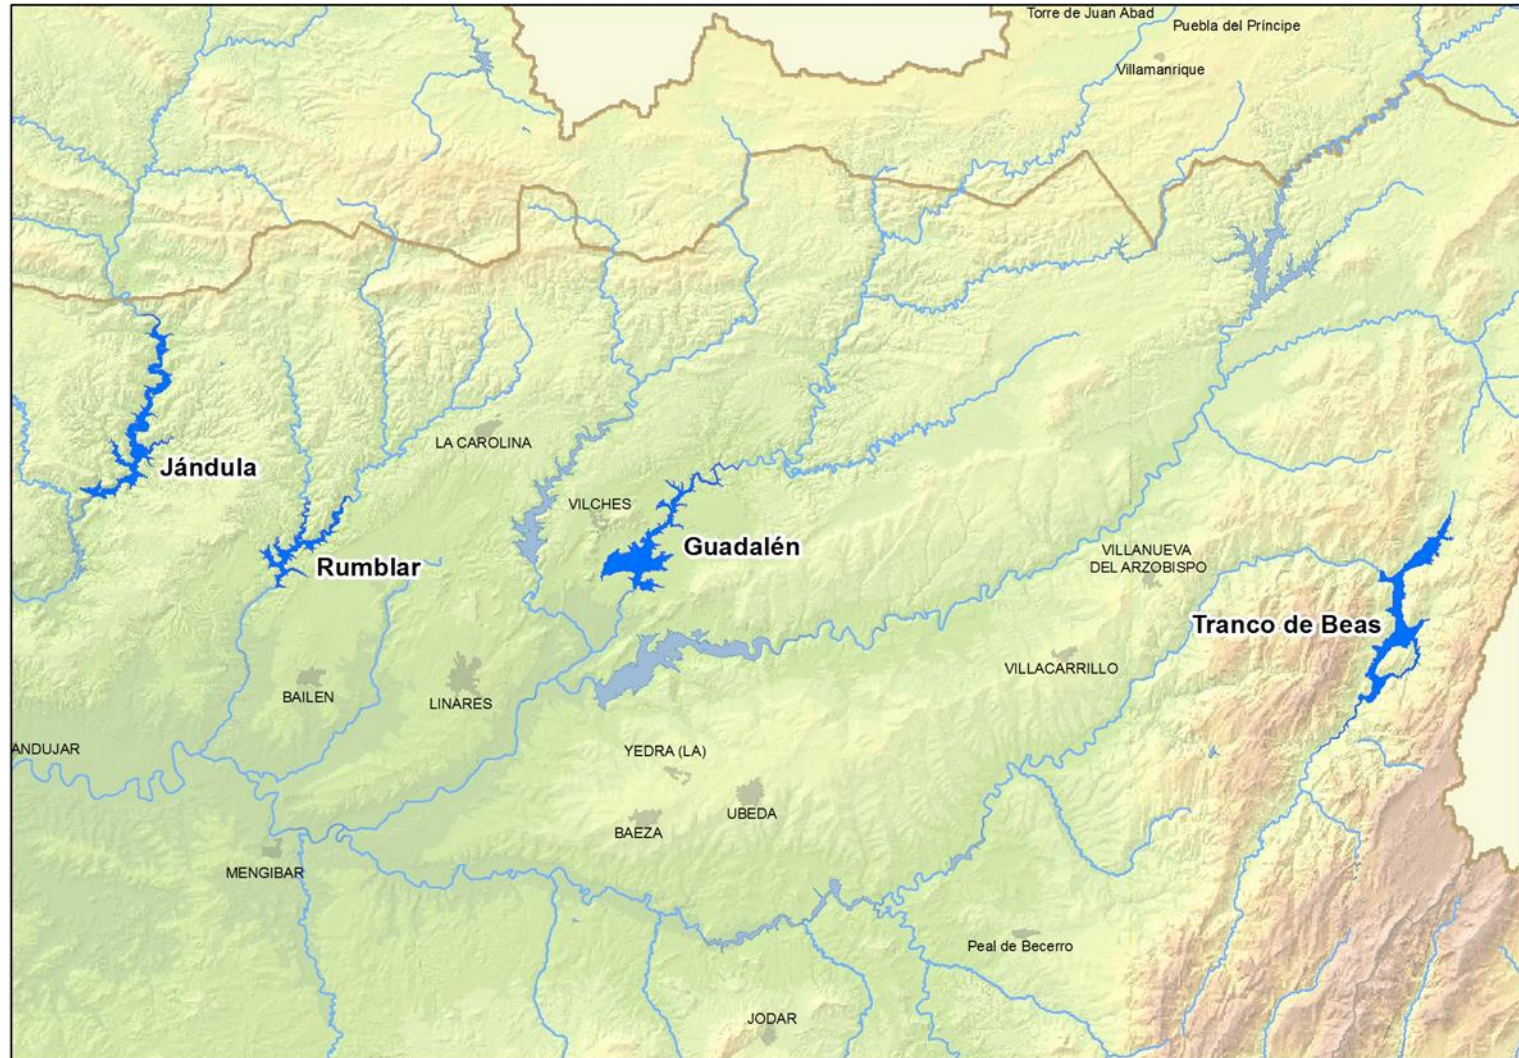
Torre de Juan Abad
Puebla del Principe
Villamanrique
LA CAROLINA
Jándula
VILCHES
Guadalén
Rumblar
VILLANUEVA DEL ARZOBISPO
Tranco de Beas
VILLACARRILLO
BAILEN
LINARES
ANDUJAR
YEDRA (LA)
UBEDA
BAEZA
MENGIBAR
Peal de Becerro
JODAR